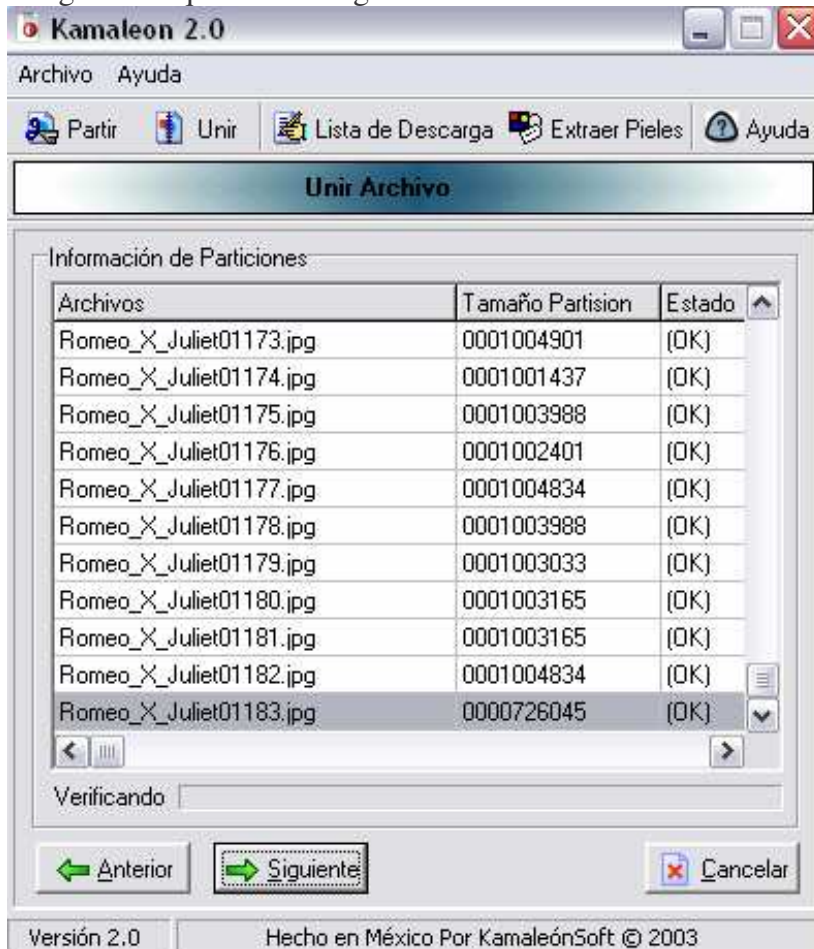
Kamaleon 2.0

Archivo Ayuda

Partir Unir Lista de Descarga Extraer Pieles Ayuda

Unir Archivo

Información de Particiones

| Archivos | Tamaño Partision | Estado |
|---|---|---|
| Romeo_X_Juliet01173.jpg | 0001004901 | (OK) |
| Romeo_X_Juliet01174.jpg | 0001001437 | (OK) |
| Romeo_X_Juliet01175.jpg | 0001003988 | (OK) |
| Romeo_X_Juliet01176.jpg | 0001002401 | (OK) |
| Romeo_X_Juliet01177.jpg | 0001004834 | (OK) |
| Romeo_X_Juliet01178.jpg | 0001003988 | (OK) |
| Romeo_X_Juliet01179.jpg | 0001003033 | (OK) |
| Romeo_X_Juliet01180.jpg | 0001003165 | (OK) |
| Romeo_X_Juliet01181.jpg | 0001003165 | (OK) |
| Romeo_X_Juliet01182.jpg | 0001004834 | (OK) |
| Romeo_X_Juliet01183.jpg | 0000726045 | (OK) |

Verificando

Anterior Siguiente Cancelar

Versión 2.0 Hecho en México Por KamaleónSoft © 2003